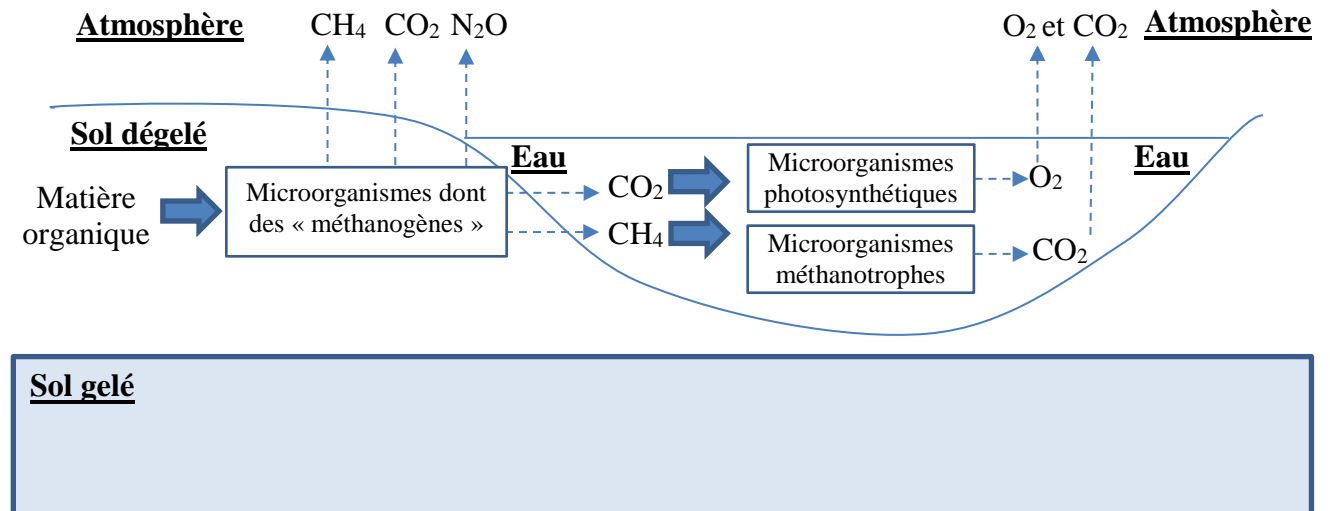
Atmosphère $CH_4$ $CO_2$ $N_2O$

$O_2$ et $CO_2$ Atmosphère

Sol dégelé

Eau

Eau

Matière organique

Microorganismes dont des « méthanogènes »

$CO_2$

$CH_4$

Microorganismes photosynthétiques

Microorganismes méthanotrophes

$O_2$

$CO_2$

Sol gelé